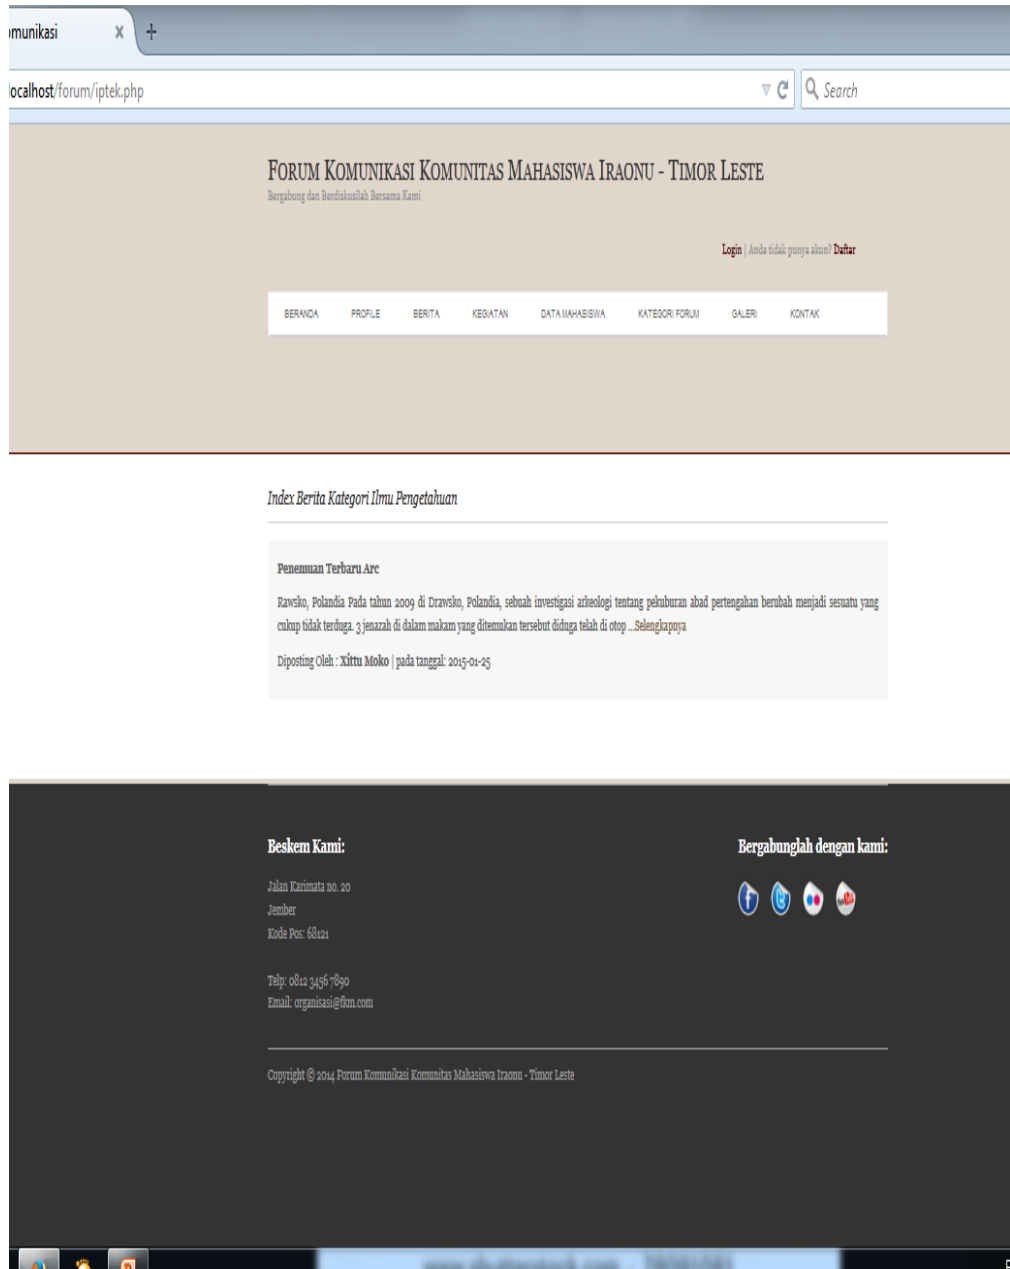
munikasi x +

localhost/forum/iptek.php

Search

FORUM KOMUNIKASI KOMUNITAS MAHASISWA IRAONU - TIMOR LESTE

Bergabung dan Berdiskusilah Bersama Kami

Login | Anda tidak punya akun? Daftar

BERANDA PROFILE BERITA KEGIATAN DATA MAHASISWA KATEGORI FORUM GALERI KONTAK

Index Berita Kategori Ilmu Pengetahuan

Penemuan Terbaru Arc

Rawsko, Polandia Pada tahun 2009 di Drawsko, Polandia, sebuah investigasi arkeologi tentang pekuburan abad pertengahan berubah menjadi sesuatu yang cukup tidak terduga. 3 jenazah di dalam makam yang ditemukan tersebut diduga telah di otop ...Selengkapnya

Diposting Oleh : Xittu Moko | pada tanggal: 2015-01-25

Beskem Kami:

Jalan Karimata no. 20
Jember
Kode Pos: 68121

Telp: 0812 3456 7890
Email: organisasi@fkm.com

Bergabunglah dengan kami:

Copyright © 2014 Forum Komunikasi Komunitas Mahasiswa Iraonu - Timor Leste

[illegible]